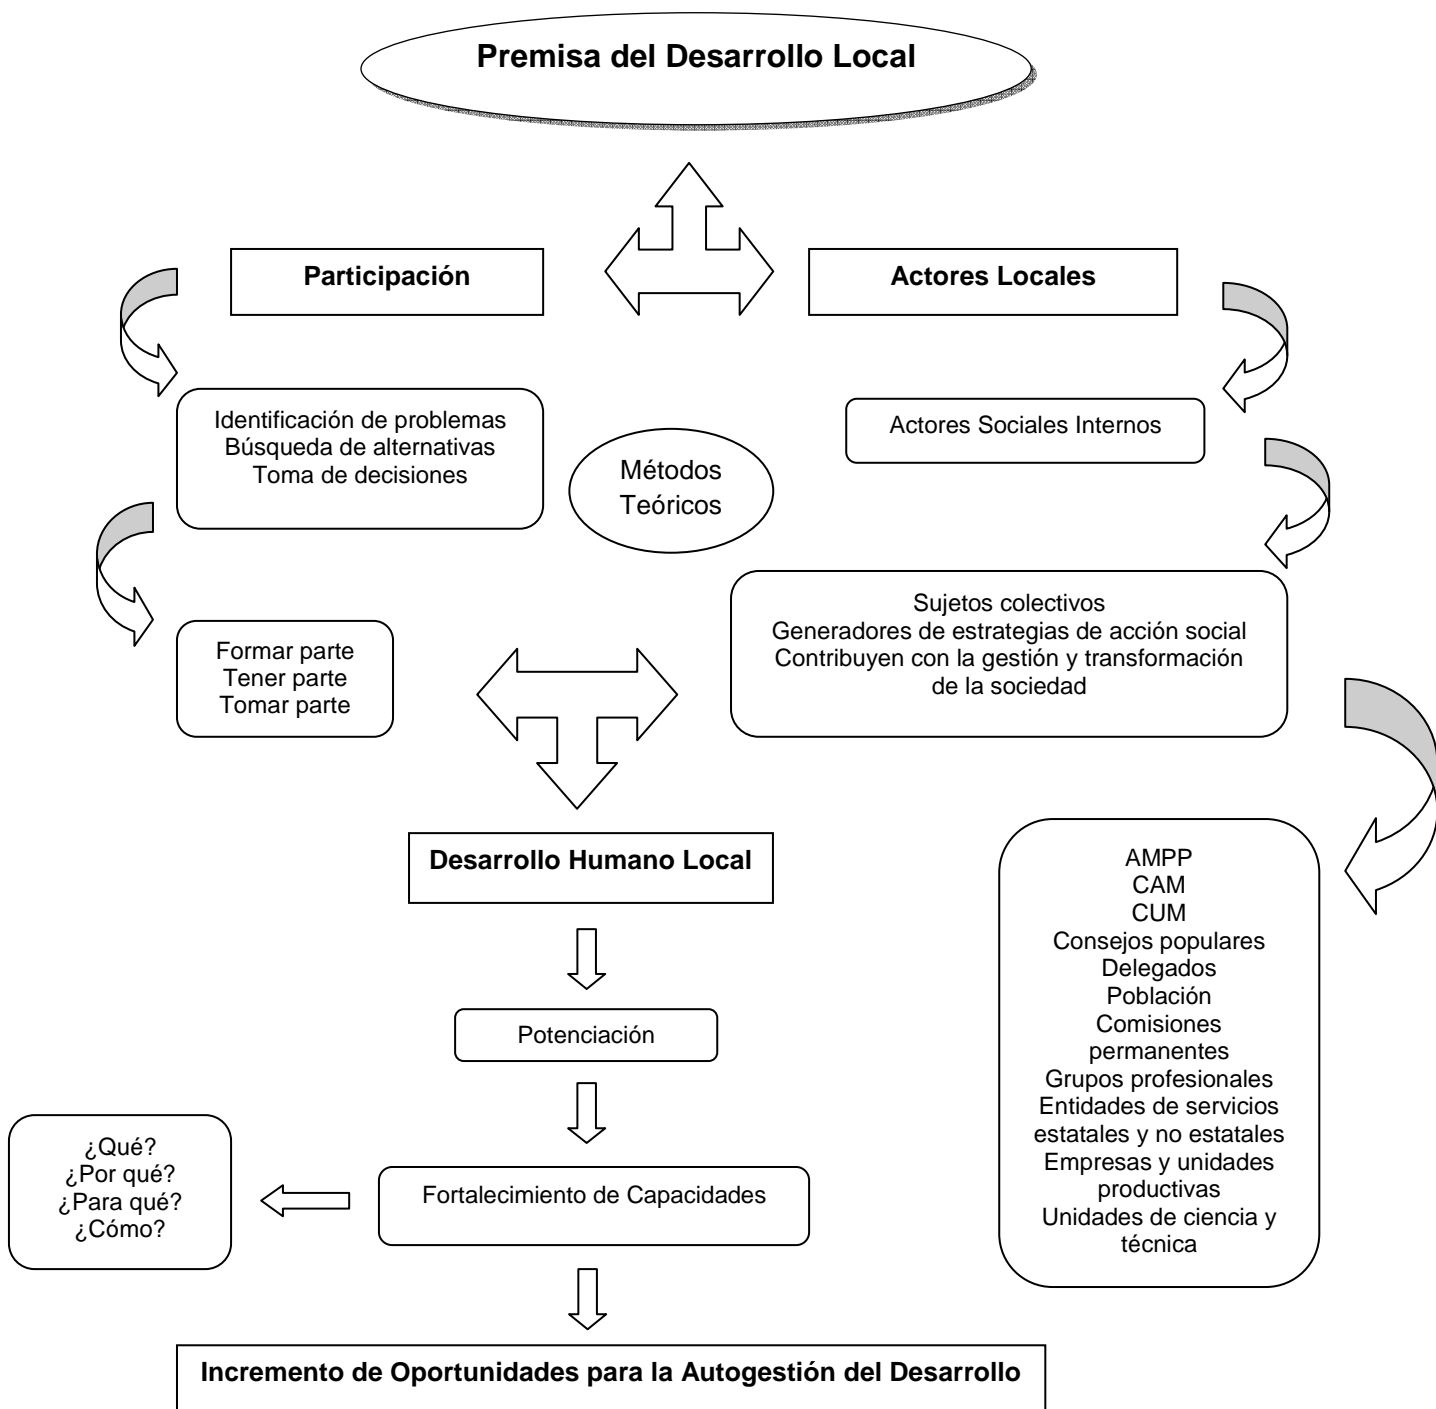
Premisa del Desarrollo Local

Participación

Actores Locales

Identificación de problemas
Búsqueda de alternativas
Toma de decisiones

Métodos Teóricos

Actores Sociales Internos

Formar parte
Tener parte
Tomar parte

Sujetos colectivos
Generadores de estrategias de acción social
Contribuyen con la gestión y transformación de la sociedad

Desarrollo Humano Local

AMPP
CAM
CUM
Consejos populares
Delegados
Población
Comisiones permanentes
Grupos profesionales
Entidades de servicios estatales y no estatales
Empresas y unidades productivas
Unidades de ciencia y técnica

Potenciación

¿Qué?
¿Por qué?
¿Para qué?
¿Cómo?

Fortalecimiento de Capacidades

Incremento de Oportunidades para la Autogestión del Desarrollo